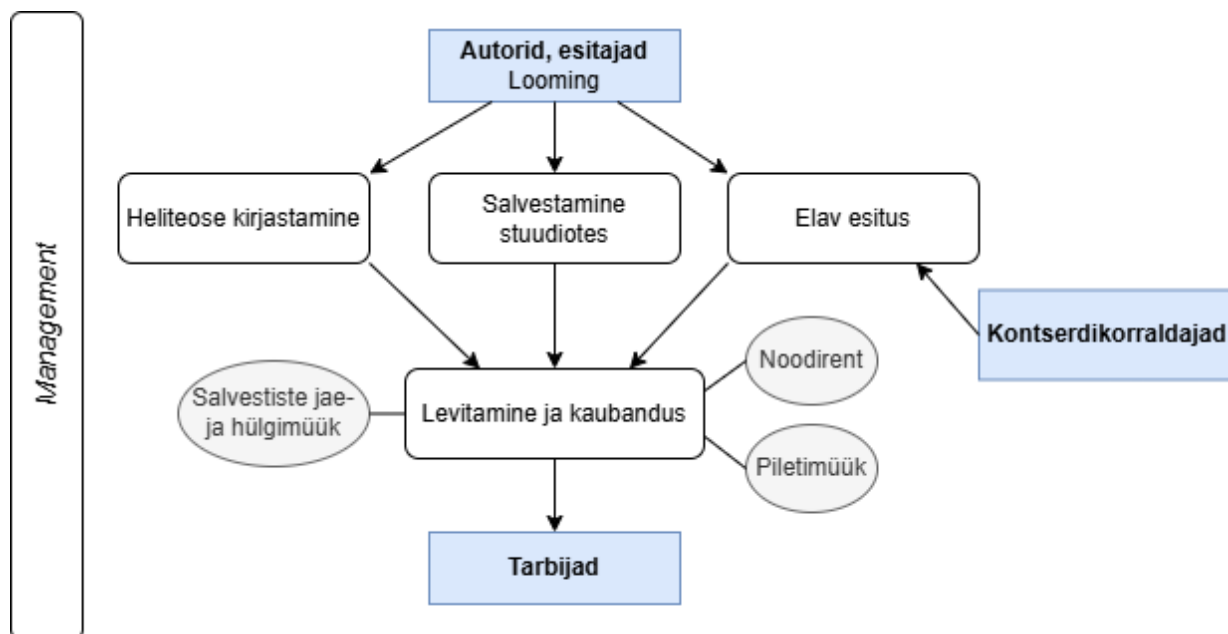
Management

Autorid, esitajad
Looming

Heliteose kirjastamine

Salvestamine stuudiotes

Elav esitus

Kontserdikorraldajad

Noodirent

Salvestiste jae- ja hulgimüük

Levitamine ja kaubandus

Piletimüük

Tarbijad